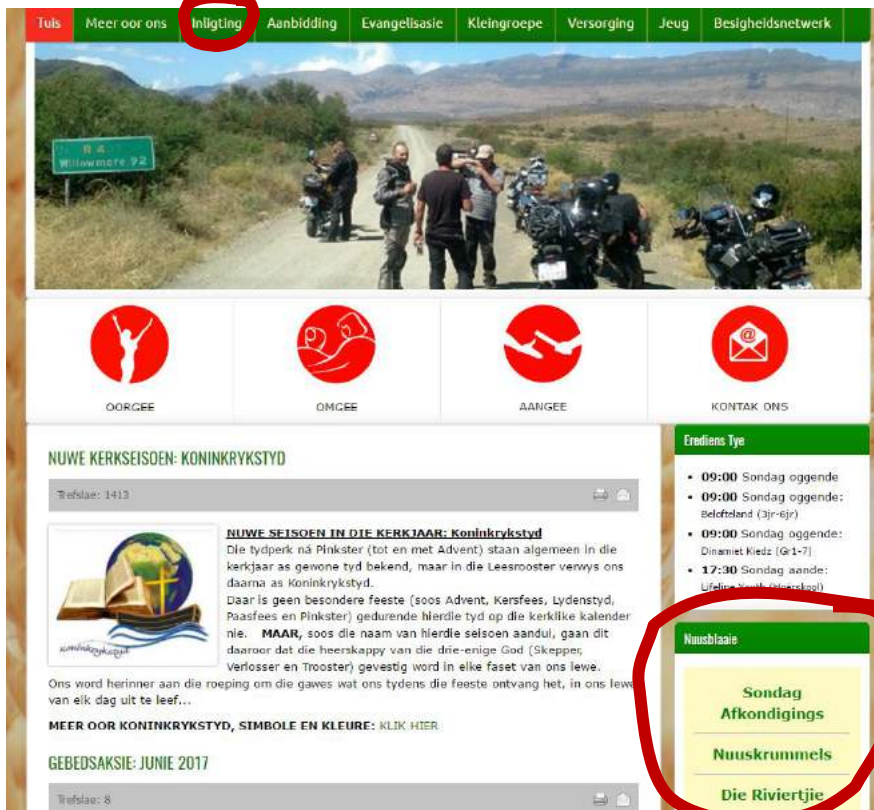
Tuis | Meer oor ons | Inligting | Aanbidding | Evangelisasie | Kleingroepe | Versorging | Jeug | Besigheidsnetwerk

R 4
Willowmore 92

OORGEE

OMGEE

AANGEE

KONTAK ONS

NUWE KERKSEISOEN: KONINKRYKSTYD

Trefslae: 1413

koninkrykstyd

NUWE SEISOEN IN DIE KERKJAAR: Koninkrykstyd
Die tydperk nà Pinkster (tot en met Advent) staan algemeen in die kerkjaar as gewone tyd bekend, maar in die Leesrooster verwys ons daarna as Koninkrykstyd.
Daar is geen besondere feeste (soos Advent, Kersfees, Lydenstyd, Paasfees en Pinkster) gedurende hierdie tyd op die kerklike kalender nie. MAAR, soos die naam van hierdie seisoen aandui, gaan dit daaroor dat die heerskappy van die drie-enige God (Skepper, Verlosser en Trooster) gevestig word in elke faset van ons lewe.
Ons word herinner aan die roeping om die gawes wat ons tydens die feeste ontvang het, in ons lewe van elk dag uit te leef...

MEER OOR KONINKRYKSTYD, SIMBOLE EN KLEURE: KLIK HIER

GEBEDSAKSIE: JUNIE 2017

Trefslae: 8

Erediens Tye

• 09:00 Sondag oggende
• 09:00 Sondag oggende: Beloftelland (3jr-6jr)
• 09:00 Sondag oggende: Dinamiet Kiedz (Gr1-7)
• 17:30 Sondag aande: Lifeline Youth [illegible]

Nuusblaaie

Sondag Afkondigings

Nuuskrummels

Die Riviertjie